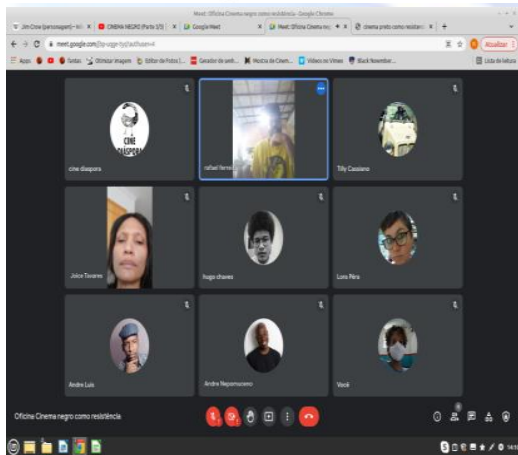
Meet: Oficina Cinema negro como resistência - Google Chrome

Jim Crow (personagem) – Wi ×
CINEMA NEGRO (Parte 1/3) ×
Google Meet ×
Meet: Oficina Cinema ne ×
cinema preto como resistênc ×

meet.google.com/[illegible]

Atualizar

Apps
Fotos
Otimizar imagem
Editor de Fotos |...
Gerador de senh...
Mostra de Cinem...
Videos no Vimeo
Black November...
Lista de leitura

CINE DIASPORA

cine diaspora

rafael ferrei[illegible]

Tilly Cassiano

Joice Tavares

hugo chaves

Lora Pêra

Andre Luis

Andre Nepomuceno

Você

Oficina Cinema negro como resistência

14:1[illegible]